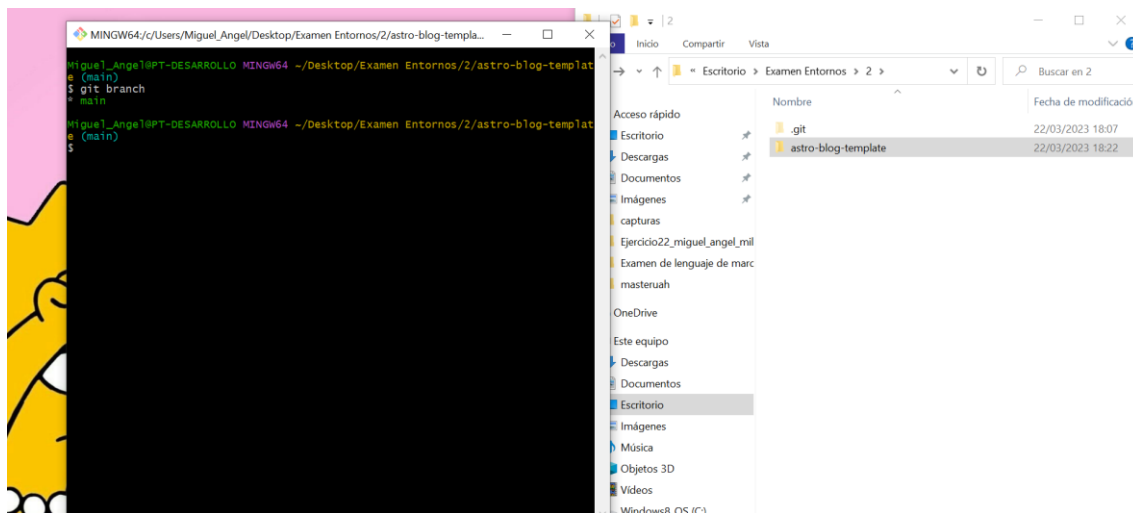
MINGW64:/c/Users/Miguel_Angel/Desktop/Examen Entornos/2/astro-blog-templa...

Miguel_Angel@PT-DESARROLLO MINGW64 ~/Desktop/Examen Entornos/2/astro-blog-template (main)
$ git branch
* main

Miguel_Angel@PT-DESARROLLO MINGW64 ~/Desktop/Examen Entornos/2/astro-blog-template (main)
$

2

Inicio Compartir Vista

« Escritorio › Examen Entornos › 2 ›

Buscar en 2

Acceso rápido
Escritorio
Descargas
Documentos
Imágenes
capturas
Ejercicio22_miguel_angel_mil
Examen de lenguaje de marc
masteruah
OneDrive
Este equipo
Descargas
Documentos
Escritorio
Imágenes
Música
Objetos 3D
Vídeos
Windows8_OS (C:)

| Nombre | Fecha de modificació |
|---|---|
| .git | 22/03/2023 18:07 |
| astro-blog-template | 22/03/2023 18:22 |